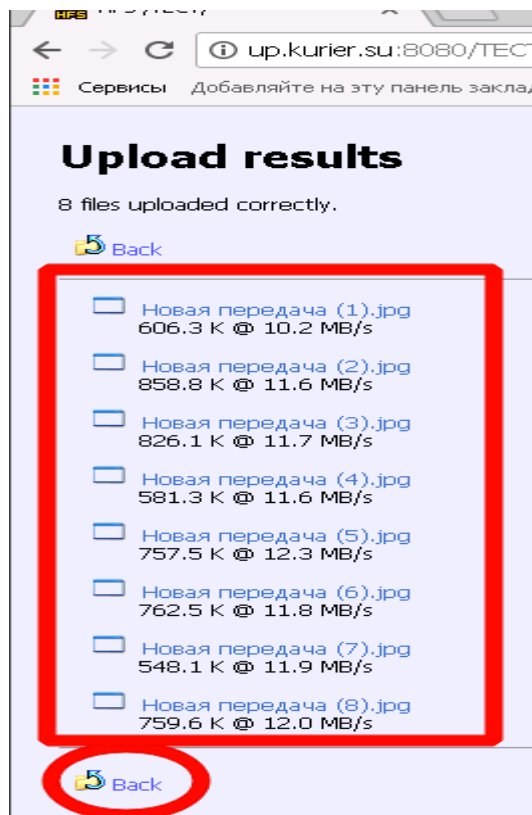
HFS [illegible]

up.kurier.su:8080/ТЕСТ

Сервисы Добавляйте на эту панель заклад

Upload results

8 files uploaded correctly.

Back

Новая передача (1).jpg
606.3 K @ 10.2 MB/s

Новая передача (2).jpg
858.8 K @ 11.6 MB/s

Новая передача (3).jpg
826.1 K @ 11.7 MB/s

Новая передача (4).jpg
581.3 K @ 11.6 MB/s

Новая передача (5).jpg
757.5 K @ 12.3 MB/s

Новая передача (6).jpg
762.5 K @ 11.8 MB/s

Новая передача (7).jpg
548.1 K @ 11.9 MB/s

Новая передача (8).jpg
759.6 K @ 12.0 MB/s

Back